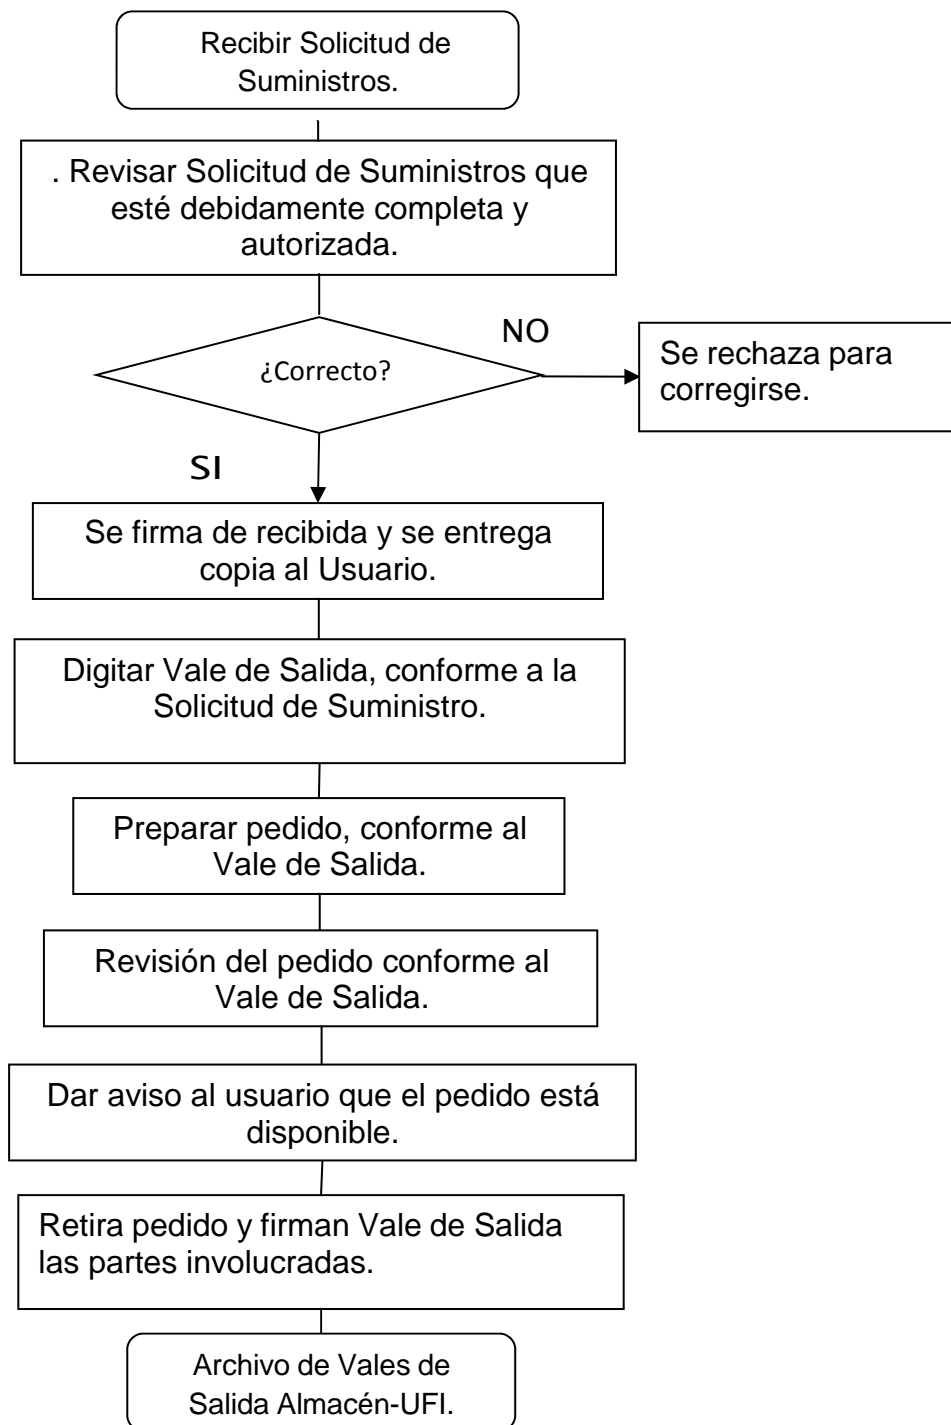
Recibir Solicitud de Suministros.

. Revisar Solicitud de Suministros que esté debidamente completa y autorizada.

¿Correcto?

NO

Se rechaza para corregirse.

SI

Se firma de recibida y se entrega copia al Usuario.

Digitar Vale de Salida, conforme a la Solicitud de Suministro.

Preparar pedido, conforme al Vale de Salida.

Revisión del pedido conforme al Vale de Salida.

Dar aviso al usuario que el pedido está disponible.

Retira pedido y firman Vale de Salida las partes involucradas.

Archivo de Vales de Salida Almacén-UFI.